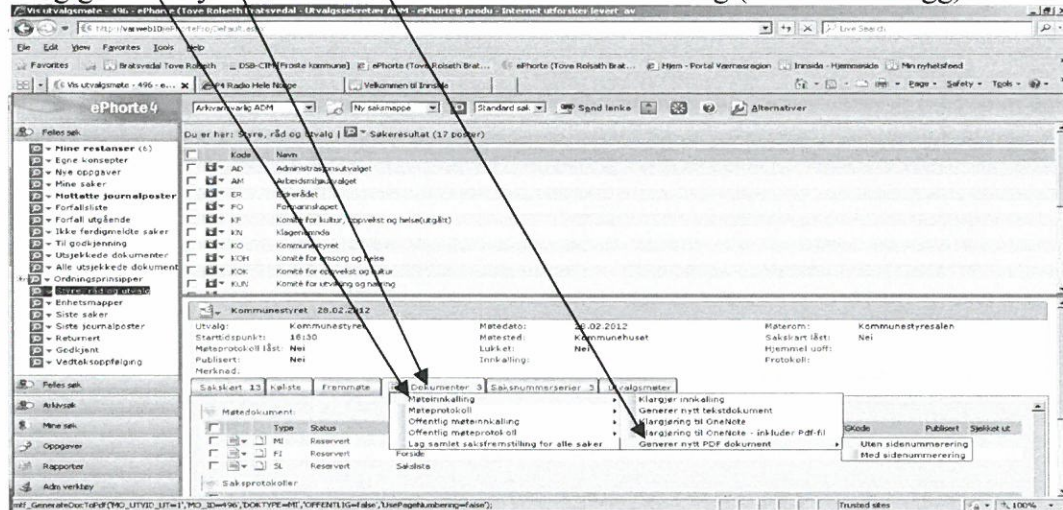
Vis utvalgsmøte - 496 - ePhorte (Tove Rolseth Bratsvedal - Utvalgssekretær ADM - ePhorte@produ - Internet utforsker levert av

http://varweb10/ePhorteProd/Default.aspx

Live Search

File Edit View Favorites Tools Help

Favorites | Bratsvedal Tove Rolseth | DSB-CIM Froste kommune | ePhorte (Tove Rolseth Brat... | ePhorte (Tove Rolseth Brat... | Hjem - Portal Værnesregion | Innsida - Hjemmeside | Min nyhetsfeed

Vis utvalgsmøte - 496 - e... | P4 Radio Hele Norge | Velkommen til Innsida

Page ▾ Safety ▾ Tools ▾

ePhorte 4

Arkivansvarlig ADM | Ny saksmappe | Standard sak | Send lenke | Alternativer

Felles søk

Mine restanser (6)
Egne konsepter
Nye oppgaver
Mine saker
Mottatte journalposter
Forfallsliste
Forfall utgående
Ikke ferdigmeldte saker
Til godkjenning
Utsjekkede dokumenter
Alle utsjekkede dokument
Ordningsprinsipper
Styre, råd og utvalg
Enhetsmapper
Siste saker
Siste journalposter
Returnert
Godkjent
Vedtaksoppfølging

Felles søk
Arkivsøk
Mine søk
Oppgaver
Rapporter
Adm verktøy

Du er her: Styre, råd og utvalg | Søkeresultat (17 poster)

| | Kode | Navn |
|---|---|---|
| | AD | Administrasjonsutvalget |
| | AM | Arbeidsmiljøutvalget |
| | ER | Eldrerådet |
| | FO | Formannskapet |
| | KF | Komité for kultur, oppvekst og helse(utgått) |
| | KN | Klagenemnda |
| | KO | Kommunestyret |
| | KOH | Komité for omsorg og helse |
| | KOK | Komité for oppvekst og kultur |
| | KUN | Komité for utvikling og næring |

Kommunestyret 28.02.2012

Utvalg: Kommunestyret | Møtedato: 28.02.2012 | Møterom: Kommunestyresalen
Starttidspunkt: 18:30 | Møtested: Kommunehuset | Sakskart låst: Nei
Møteprotokoll låst: Nei | Lukket: Nei | Hjemmel uoff:
Publisert: Nei | Innkalling: | Protokoll:
Merknad:

Sakskart 13 | Kalte | Fremmøte | Dokumenter 3 | Saksnummerserier 3 | Utvalgsmøter

Møtedokument

| | Type | Status | | | GKode | Publisert | Sjekket ut |
|---|---|---|---|---|---|---|---|
| | MI | Reservert | | | | | |
| | FI | Reservert | Forside | | | | |
| | SL | Reservert | Saksliste | | | | |

Saksprotokoller

Møteinnkalling
Møteprotokoll
Offentlig møteinnkalling
Offentlig møteprotokoll
Lag samlet saksfremstilling for alle saker

Klargjør innkalling
Generer nytt tekstdokument
Klargjøring til OneNote
Klargjøring til OneNote - inkluder Pdf-fil
Generer nytt PDF dokument

Uten sidenummerering
Med sidenummerering

ntf_GenerateDocToPdf('MO_UTVID_UT=1','MO_ID=496','DOKTYPE=MI','OFFENTLIG=false','UsePageNumbering=false');

Trusted sites | 100%